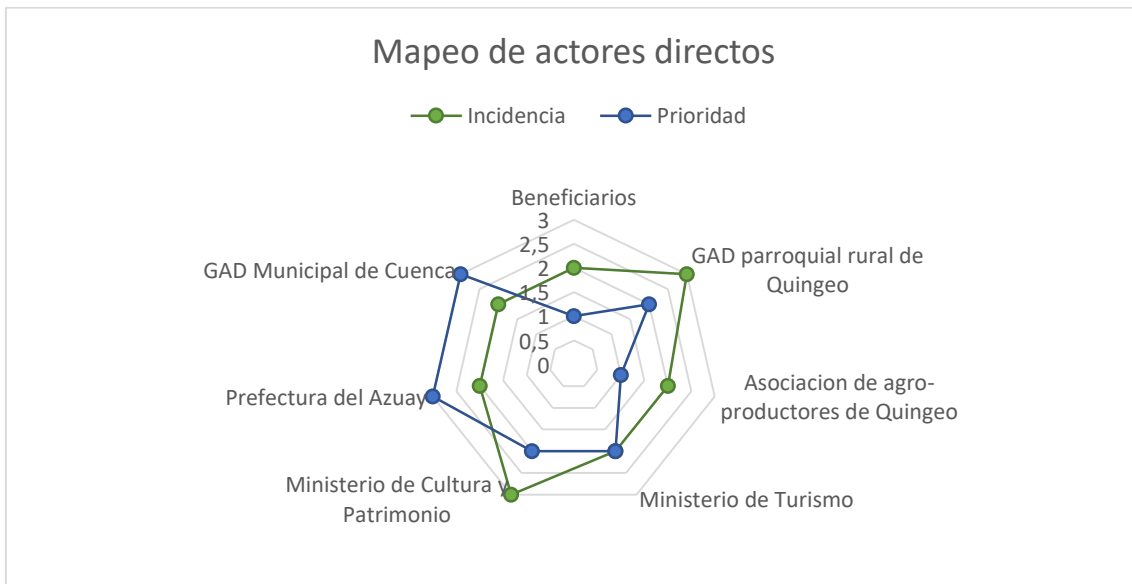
Mapeo de actores directos

Incidencia Prioridad

Beneficiarios
3
2,5
2
1,5
1
0,5
0

GAD parroquial rural de Quingeo

Asociacion de agro-productores de Quingeo

Ministerio de Turismo

Ministerio de Cultura y Patrimonio

Prefectura del Azuay

GAD Municipal de Cuenca